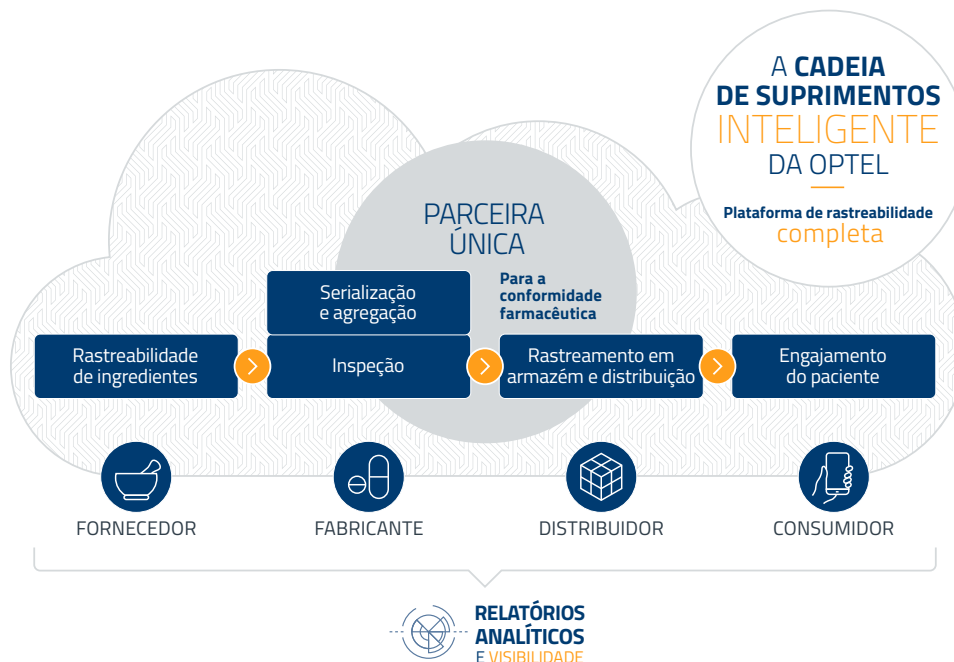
A CADEIA DE SUPRIMENTOS INTELIGENTE DA OPTEL

Plataforma de rastreabilidade completa

PARCEIRA ÚNICA

Para a conformidade farmacêutica

Serialização e agregação

Rastreabilidade de ingredientes

Inspeção

Rastreamento em armazém e distribuição

Engajamento do paciente

FORNECEDOR

FABRICANTE

DISTRIBUIDOR

CONSUMIDOR

RELATÓRIOS ANALÍTICOS E VISIBILIDADE